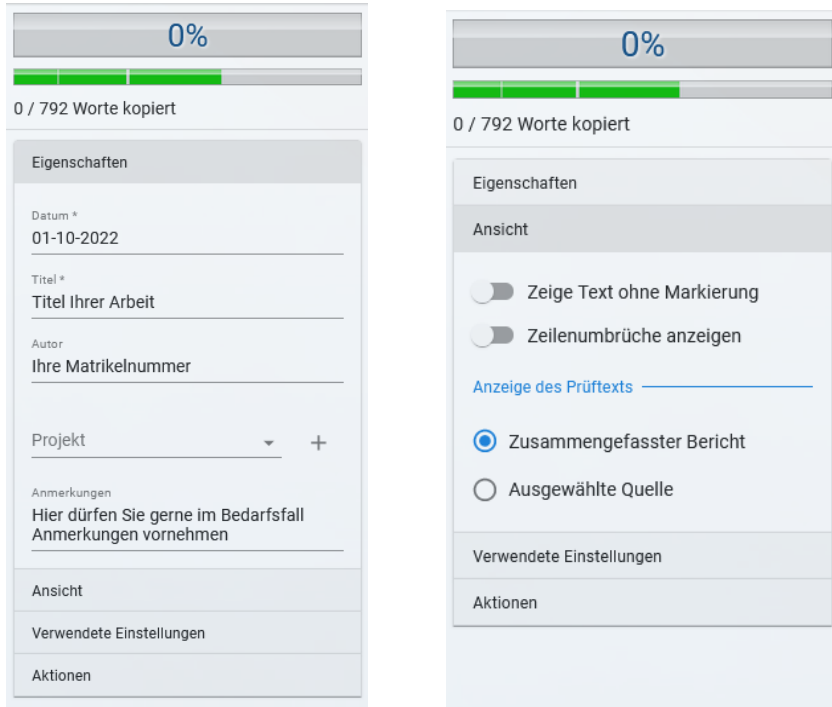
0%

0 / 792 Worte kopiert

Eigenschaften

Datum *
01-10-2022

Titel *
Titel Ihrer Arbeit

Autor
Ihre Matrikelnummer

Projekt +

Anmerkungen
Hier dürfen Sie gerne im Bedarfsfall Anmerkungen vornehmen

Ansicht

Verwendete Einstellungen

Aktionen

0%

0 / 792 Worte kopiert

Eigenschaften

Ansicht

Zeige Text ohne Markierung

Zeilenumbrüche anzeigen

Anzeige des Prüftexts

Zusammengefasster Bericht

Ausgewählte Quelle

Verwendete Einstellungen

Aktionen